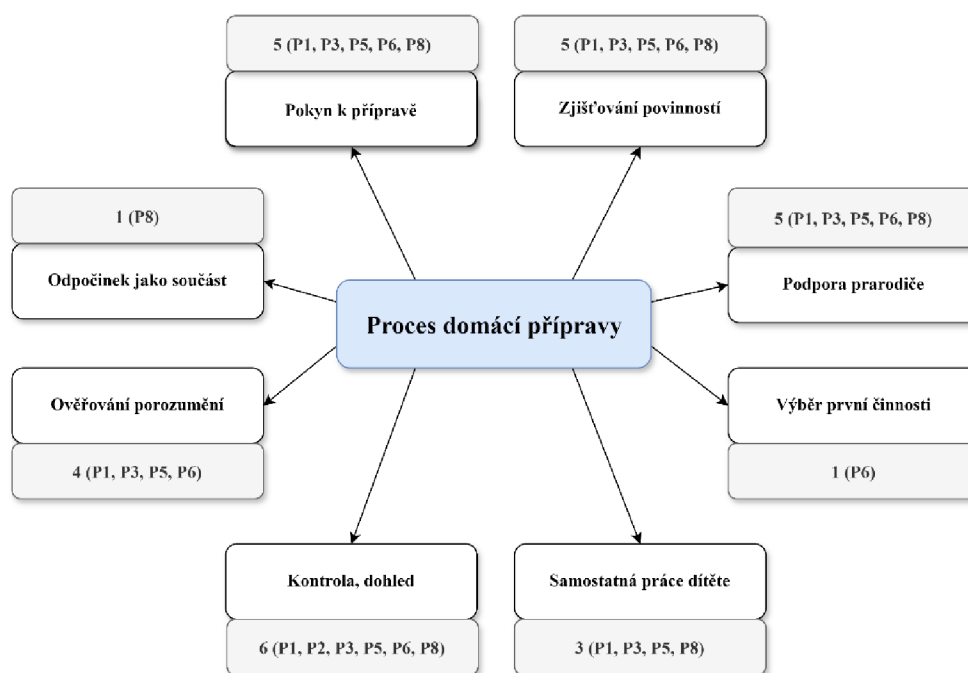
5 (P1, P3, P5, P6, P8)

Pokyn k přípravě

5 (P1, P3, P5, P6, P8)

Zjišťování povinností

1 (P8)

Odpočinek jako součást

5 (P1, P3, P5, P6, P8)

Podpora prarodiče

Proces domácí přípravy

Ověřování porozumění

4 (P1, P3, P5, P6)

Výběr první činnosti

1 (P6)

Kontrola, dohled

6 (P1, P2, P3, P5, P6, P8)

Samostatná práce dítěte

3 (P1, P3, P5, P8)